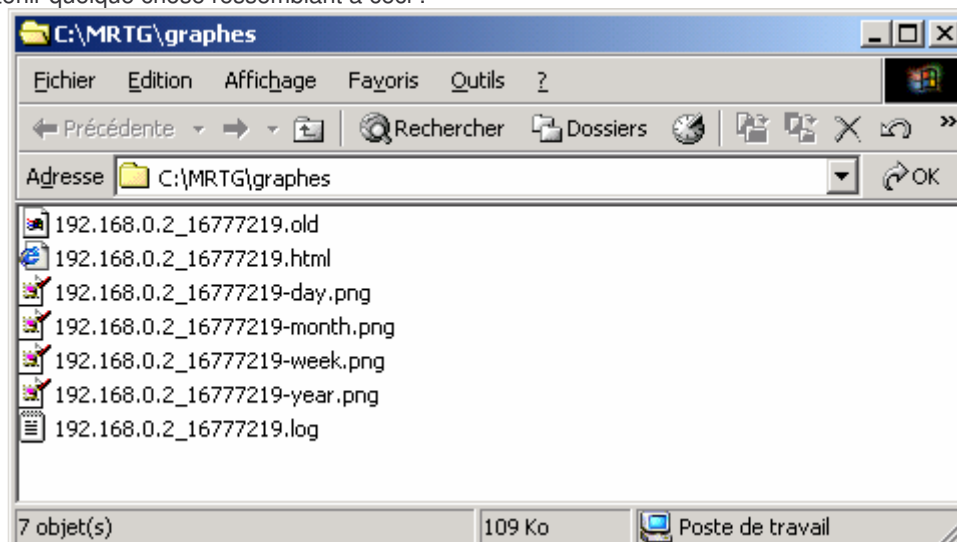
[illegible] quelque chose ressemblant à ceci :

C:\MRTG\graphes

Fichier Edition Affichage Favoris Outils ?

Précédente Rechercher Dossiers

Adresse C:\MRTG\graphes OK

192.168.0.2_16777219.old
192.168.0.2_16777219.html
192.168.0.2_16777219-day.png
192.168.0.2_16777219-month.png
192.168.0.2_16777219-week.png
192.168.0.2_16777219-year.png
192.168.0.2_16777219.log

7 objet(s) 109 Ko Poste de travail